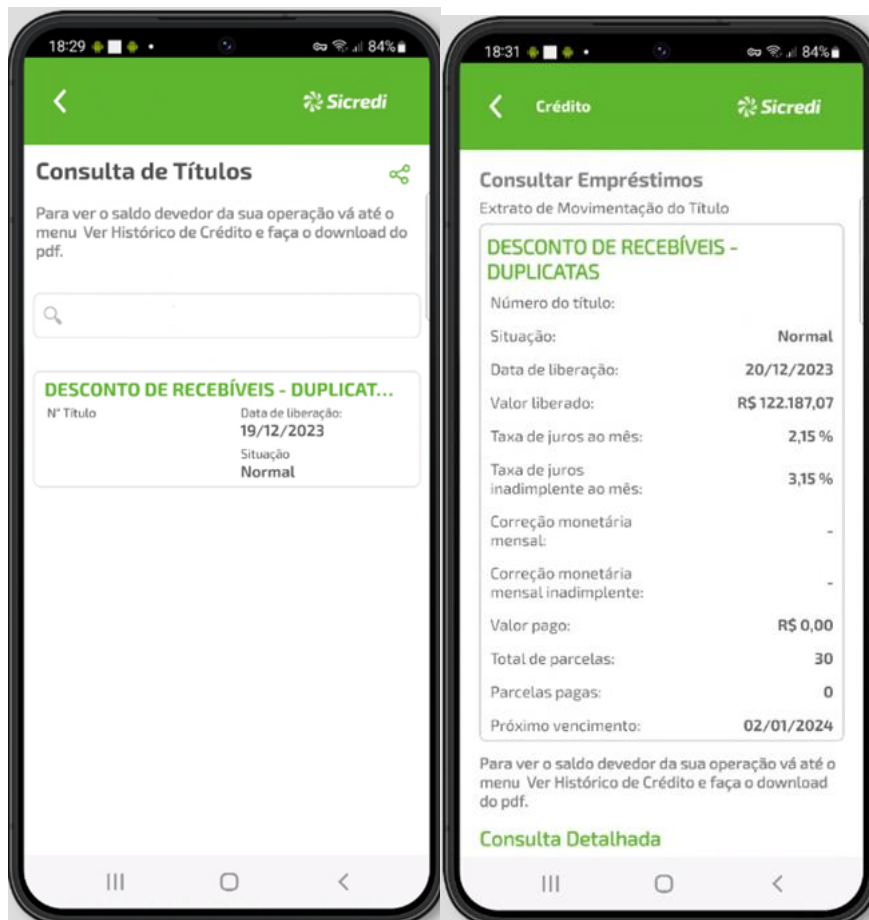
18:29 84%

Sicredi

Consulta de Títulos

Para ver o saldo devedor da sua operação vá até o menu Ver Histórico de Crédito e faça o download do pdf.

DESCONTO DE RECEBÍVEIS - DUPLICAT...
Nº Título
Data de liberação:
19/12/2023
Situação
Normal

18:31 84%

Crédito
Sicredi

Consultar Empréstimos
Extrato de Movimentação do Título

DESCONTO DE RECEBÍVEIS - DUPLICATAS

| | |
|---|---|
| Número do título: | |
| Situação: | Normal |
| Data de liberação: | 20/12/2023 |
| Valor liberado: | R$ 122.187,07 |
| Taxa de juros ao mês: | 2,15 % |
| Taxa de juros inadimplente ao mês: | 3,15 % |
| Correção monetária mensal: | - |
| Correção monetária mensal inadimplente: | - |
| Valor pago: | R$ 0,00 |
| Total de parcelas: | 30 |
| Parcelas pagas: | 0 |
| Próximo vencimento: | 02/01/2024 |

Para ver o saldo devedor da sua operação vá até o menu Ver Histórico de Crédito e faça o download do pdf.

Consulta Detalhada